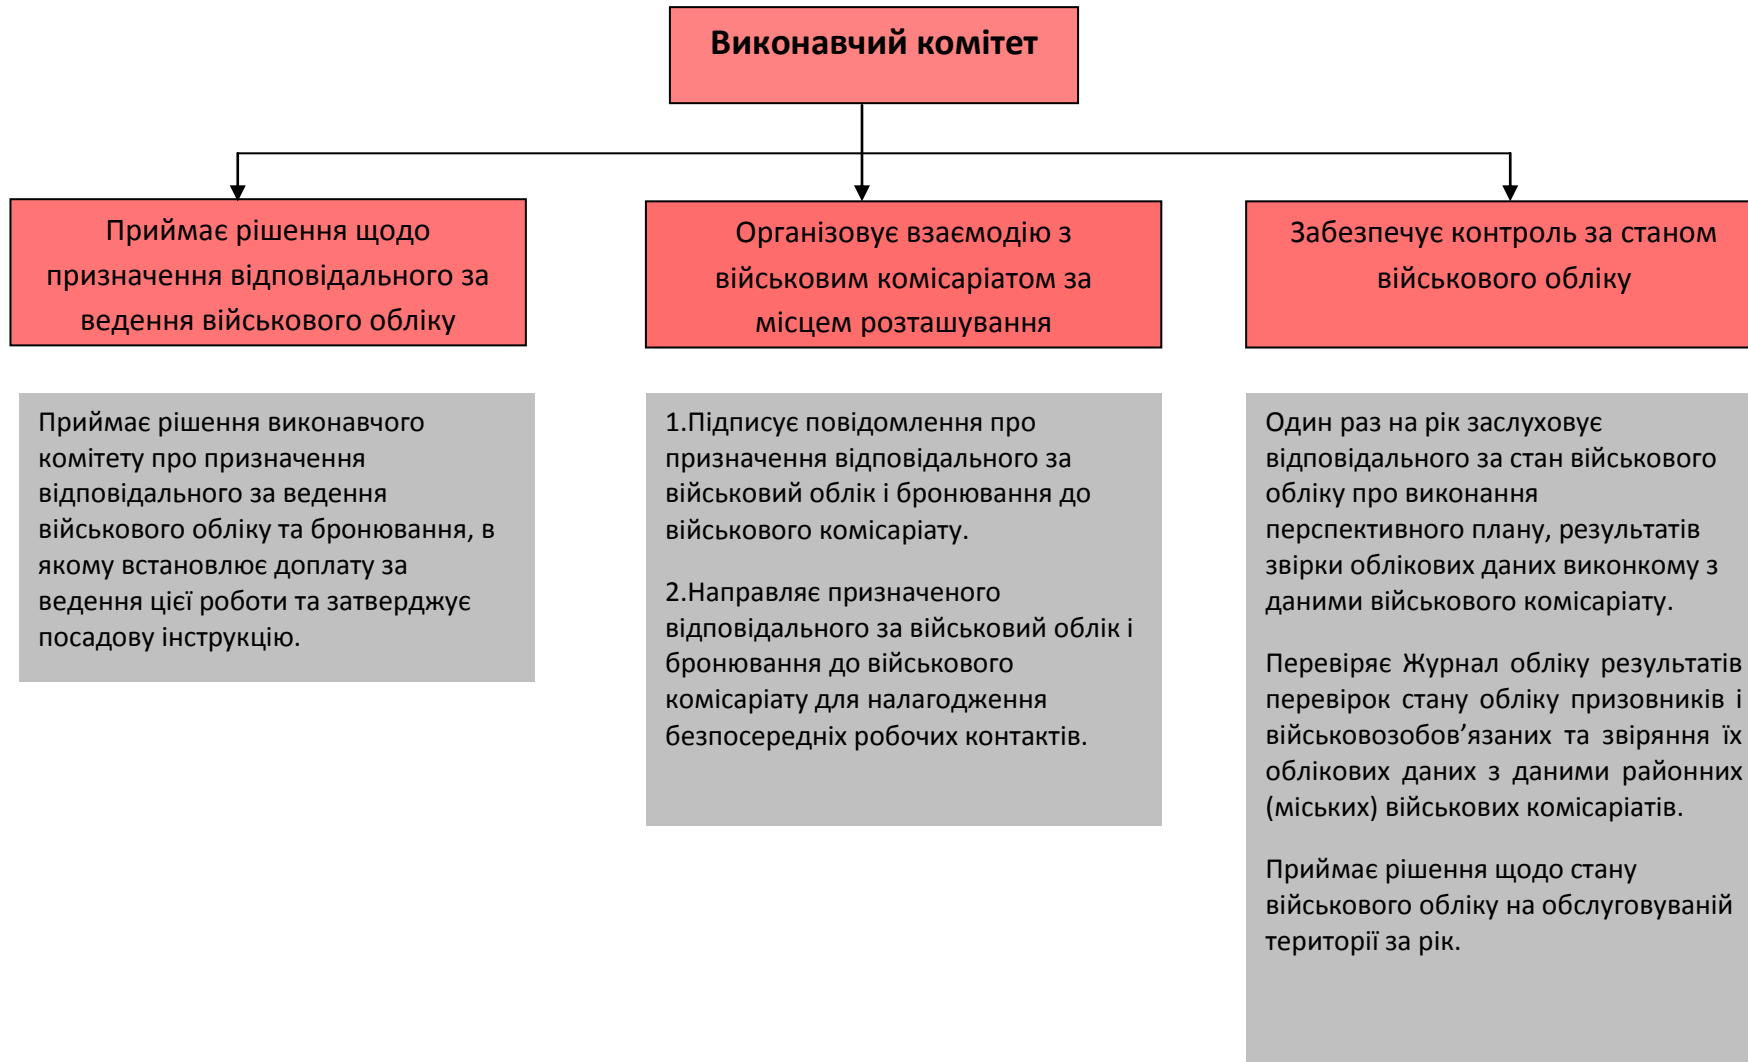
Виконавчий комітет

Приймає рішення щодо призначення відповідального за ведення військового обліку

Організовує взаємодію з військовим комісаріатом за місцем розташування

Забезпечує контроль за станом військового обліку

Приймає рішення виконавчого комітету про призначення відповідального за ведення військового обліку та бронювання, в якому встановлює доплату за ведення цієї роботи та затверджує посадову інструкцію.

1.Підписує повідомлення про призначення відповідального за військовий облік і бронювання до військового комісаріату.

2.Направляє призначеного відповідального за військовий облік і бронювання до військового комісаріату для налагодження безпосередніх робочих контактів.

Один раз на рік заслуховує відповідального за стан військового обліку про виконання перспективного плану, результатів звірки облікових даних виконкому з даними військового комісаріату.

Перевіряє Журнал обліку результатів перевірок стану обліку призовників і військовозобов’язаних та звіряння їх облікових даних з даними районних (міських) військових комісаріатів.

Приймає рішення щодо стану військового обліку на обслуговуваній території за рік.